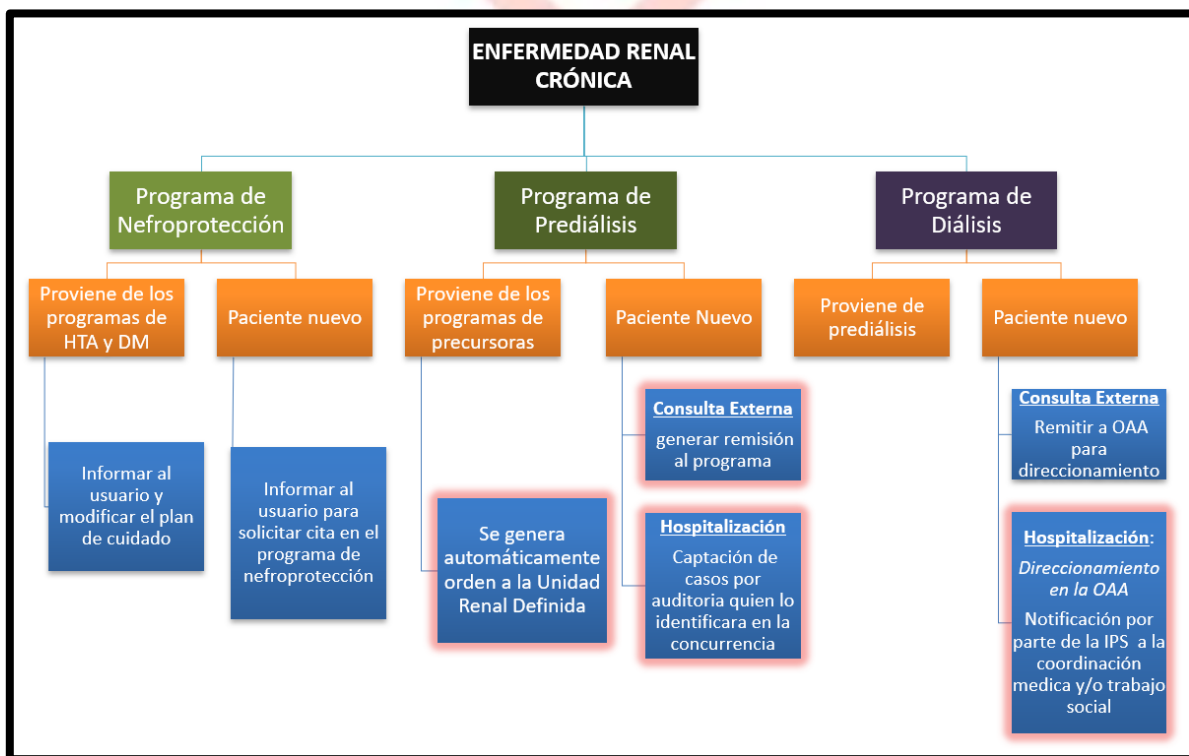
ENFERMEDAD RENAL CRÓNICA

Programa de Nefroprotección

Proviene de los programas de HTA y DM

Informar al usuario y modificar el plan de cuidado

Paciente nuevo

Informar al usuario para solicitar cita en el programa de nefroprotección

Programa de Prediálisis

Proviene de los programas de precursoras

Se genera automáticamente orden a la Unidad Renal Definida

Paciente Nuevo

Consulta Externa

generar remisión al programa

Hospitalización

Captación de casos por auditoria quien lo identificara en la concurrencia

Programa de Diálisis

Proviene de prediálisis

Paciente nuevo

Consulta Externa

Remitir a OAA para direccionamiento

Hospitalización:

Direccionamiento en la OAA

Notificación por parte de la IPS a la coordinación medica y/o trabajo social